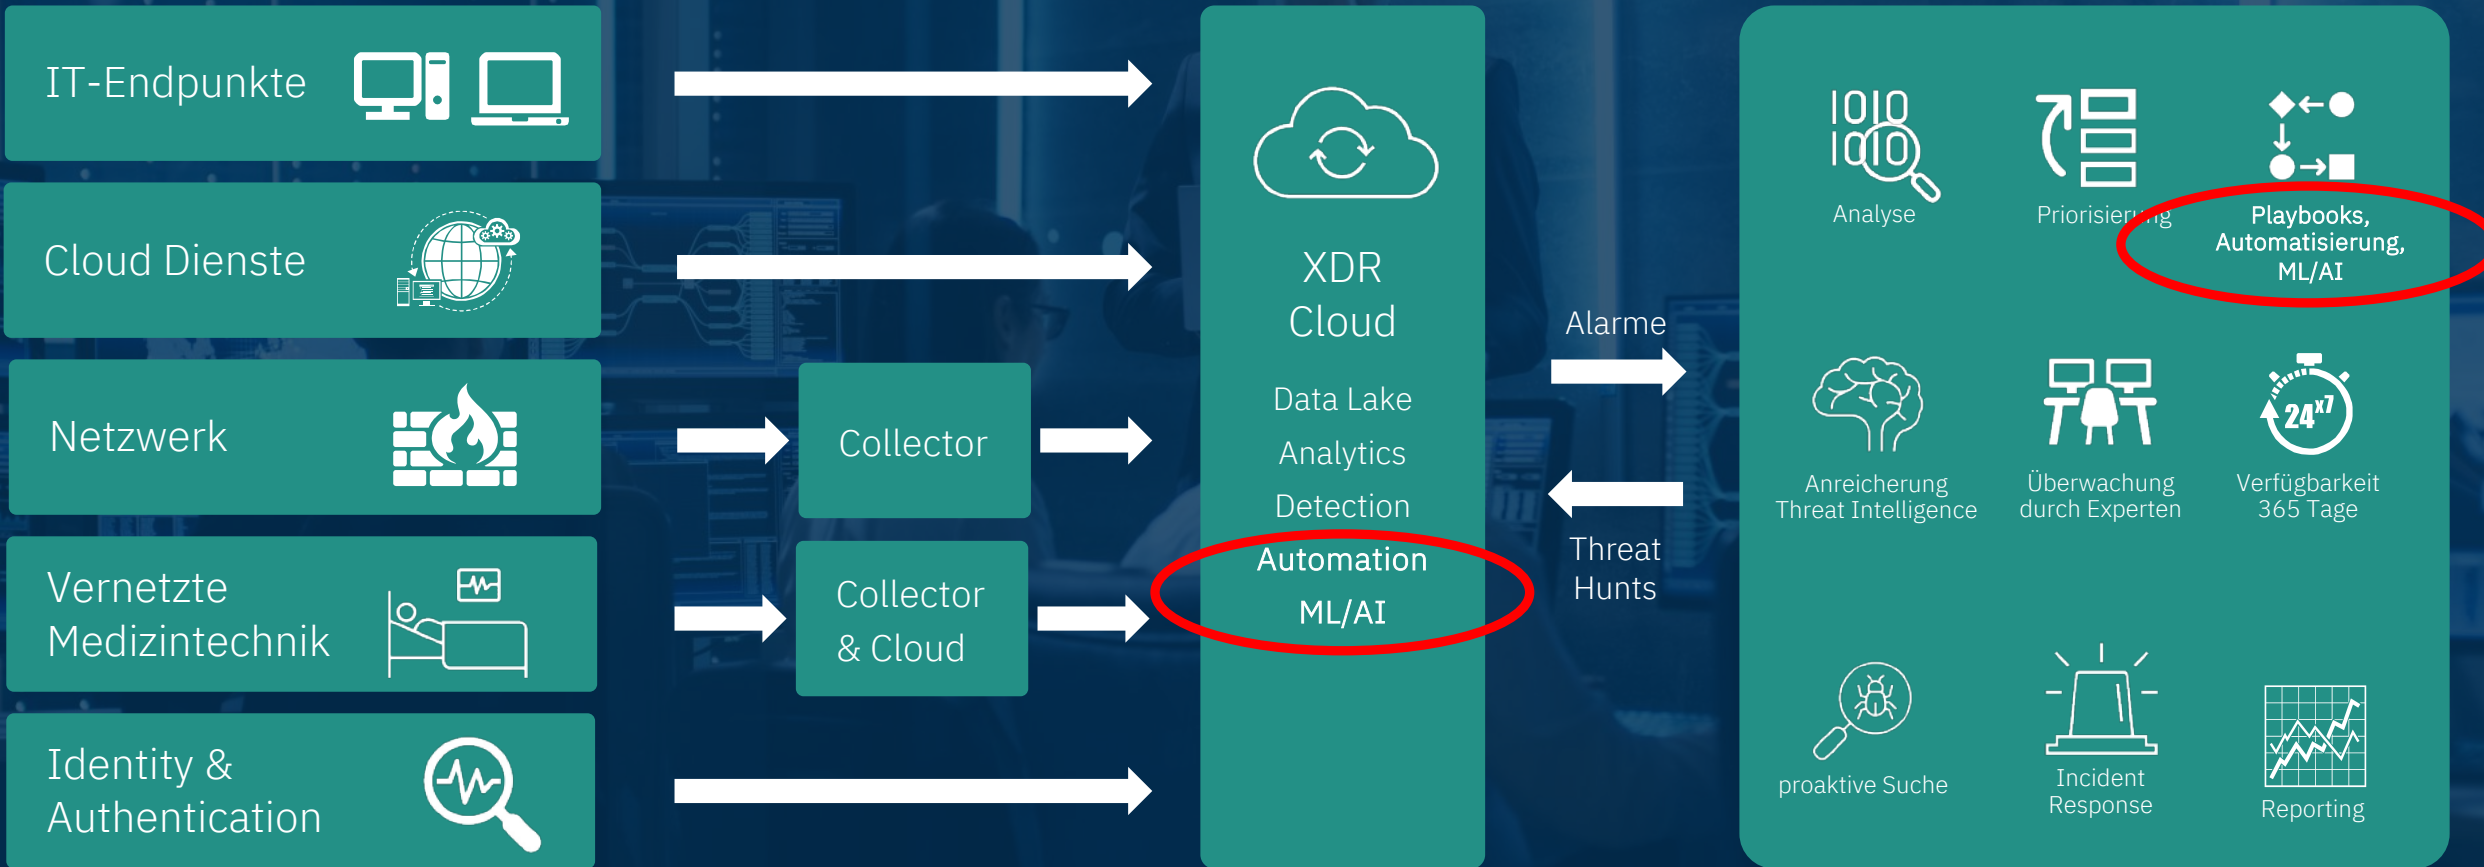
IT-Endpunkte

Cloud Dienste

Netzwerk

Vernetzte Medizintechnik

Identity & Authentication

Collector

Collector & Cloud

XDR Cloud

Data Lake

Analytics

Detection

Automation

ML/AI

Alarme

Threat Hunts

1010
1010

Analyse

Priorisierung

Playbooks, Automatisierung, ML/AI

Anreicherung Threat Intelligence

Überwachung durch Experten

24x7

Verfügbarkeit 365 Tage

proaktive Suche

Incident Response

Reporting